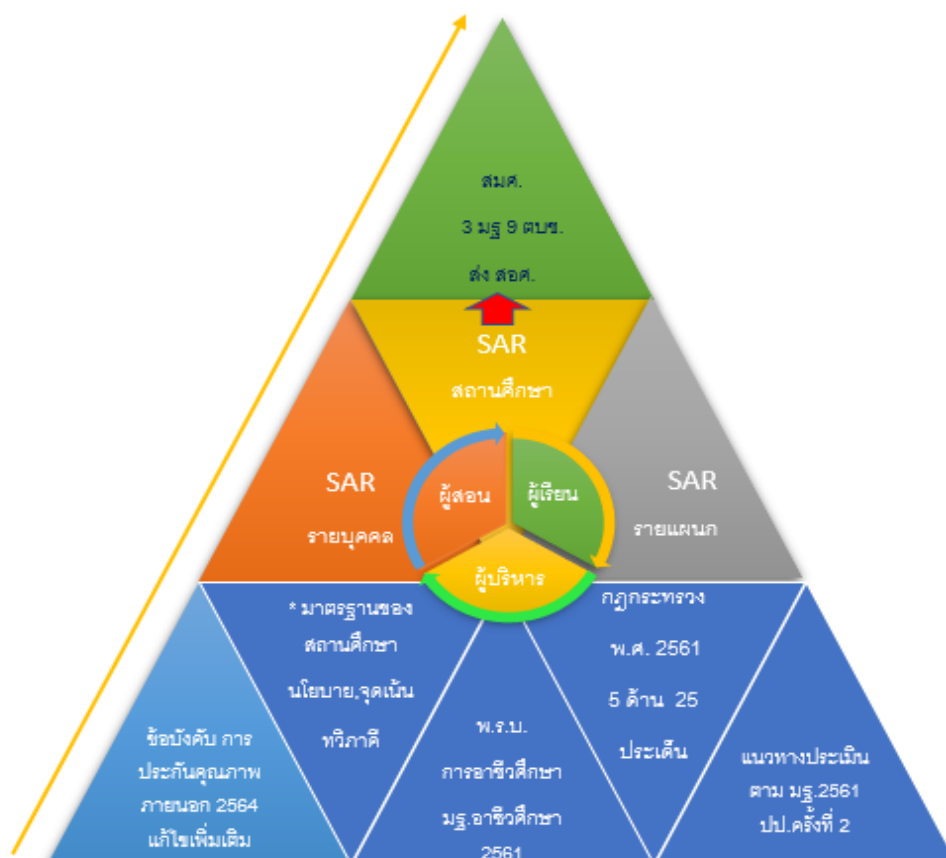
สมศ.
3 มฐ 9 ตบช.
ส่ง สอศ.

SAR
สถานศึกษา

SAR
รายบุคคล

ผู้สอน

ผู้เรียน

ผู้บริหาร

SAR
รายแผนก

ข้อบังคับ การประกันคุณภาพภายนอก 2564 แก้ไขเพิ่มเติม

* มาตรฐานของสถานศึกษา
นโยบาย,จุดเน้น
ทวิภาคี

พ.ร.บ.
การอาชีวศึกษา
มฐ.อาชีวศึกษา
2561

กฎกระทรวง
พ.ศ. 2561
5 ด้าน 25
ประเด็น

แนวทางประเมิน
ตาม มฐ.2561
ปป.ครั้งที่ 2